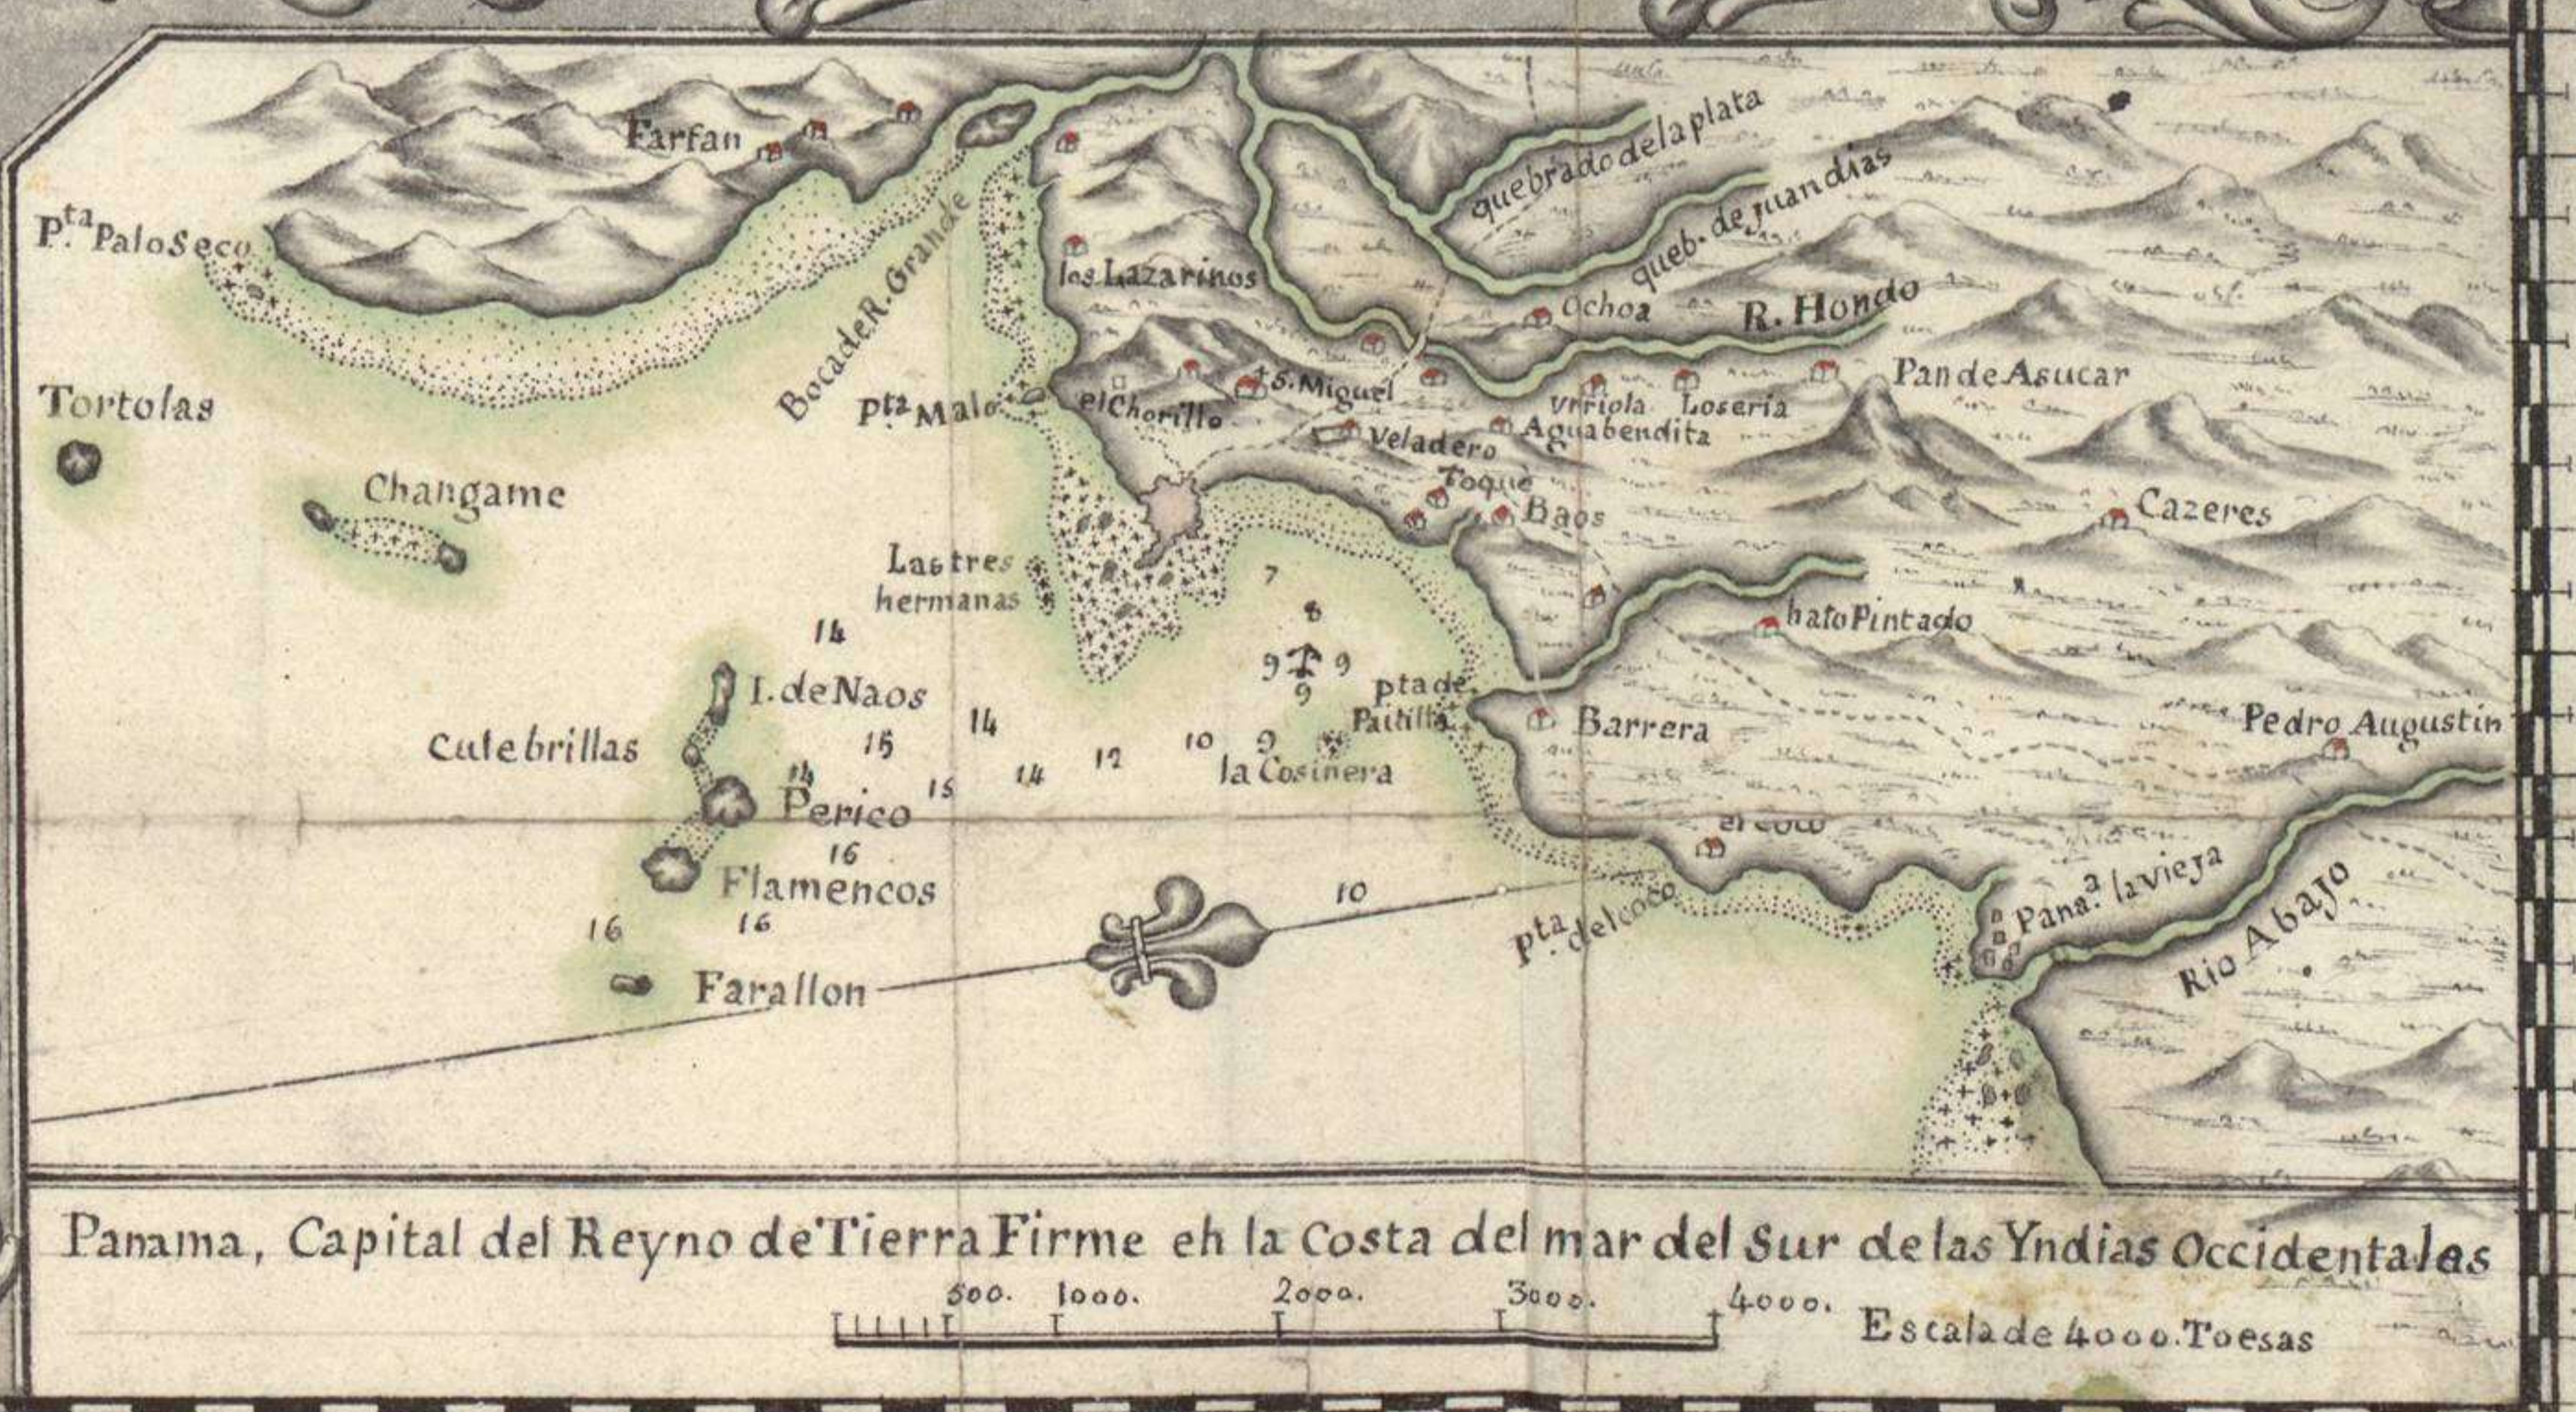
Farfan

P.$^{ta}$ Palo Seco

Boca de R. Grande

quebrado de la plata

queb. de juandias

los Lazarinos

Ochoa

R. Hondo

Tortolas

P.$^{ta}$ Malo

el Chorillo

S. Miguel

Vrriola

Loseria

Pan de Asucar

Veladero

Aguabendita

Changame

Toque

Baos

Cazeres

Las tres hermanas

7

8

14

hato Pintado

9

9

9

I. de Naos

pta de Paitilla

Barrera

Pedro Augustin

Culebrillas

15

14

10

9

14

14

12

la Cosinera

Perico

15

14

el cow

16

Flamencos

10

P.$^{ta}$ del coco

Pana.$^{a}$ la vieja

Rio Abajo

16

16

Farallon

Panama, Capital del Reyno de Tierra Firme en la Costa del mar del Sur de las Yndias Occidentales

500. 1000. 2000. 3000. 4000. Escala de 4000. Toesas